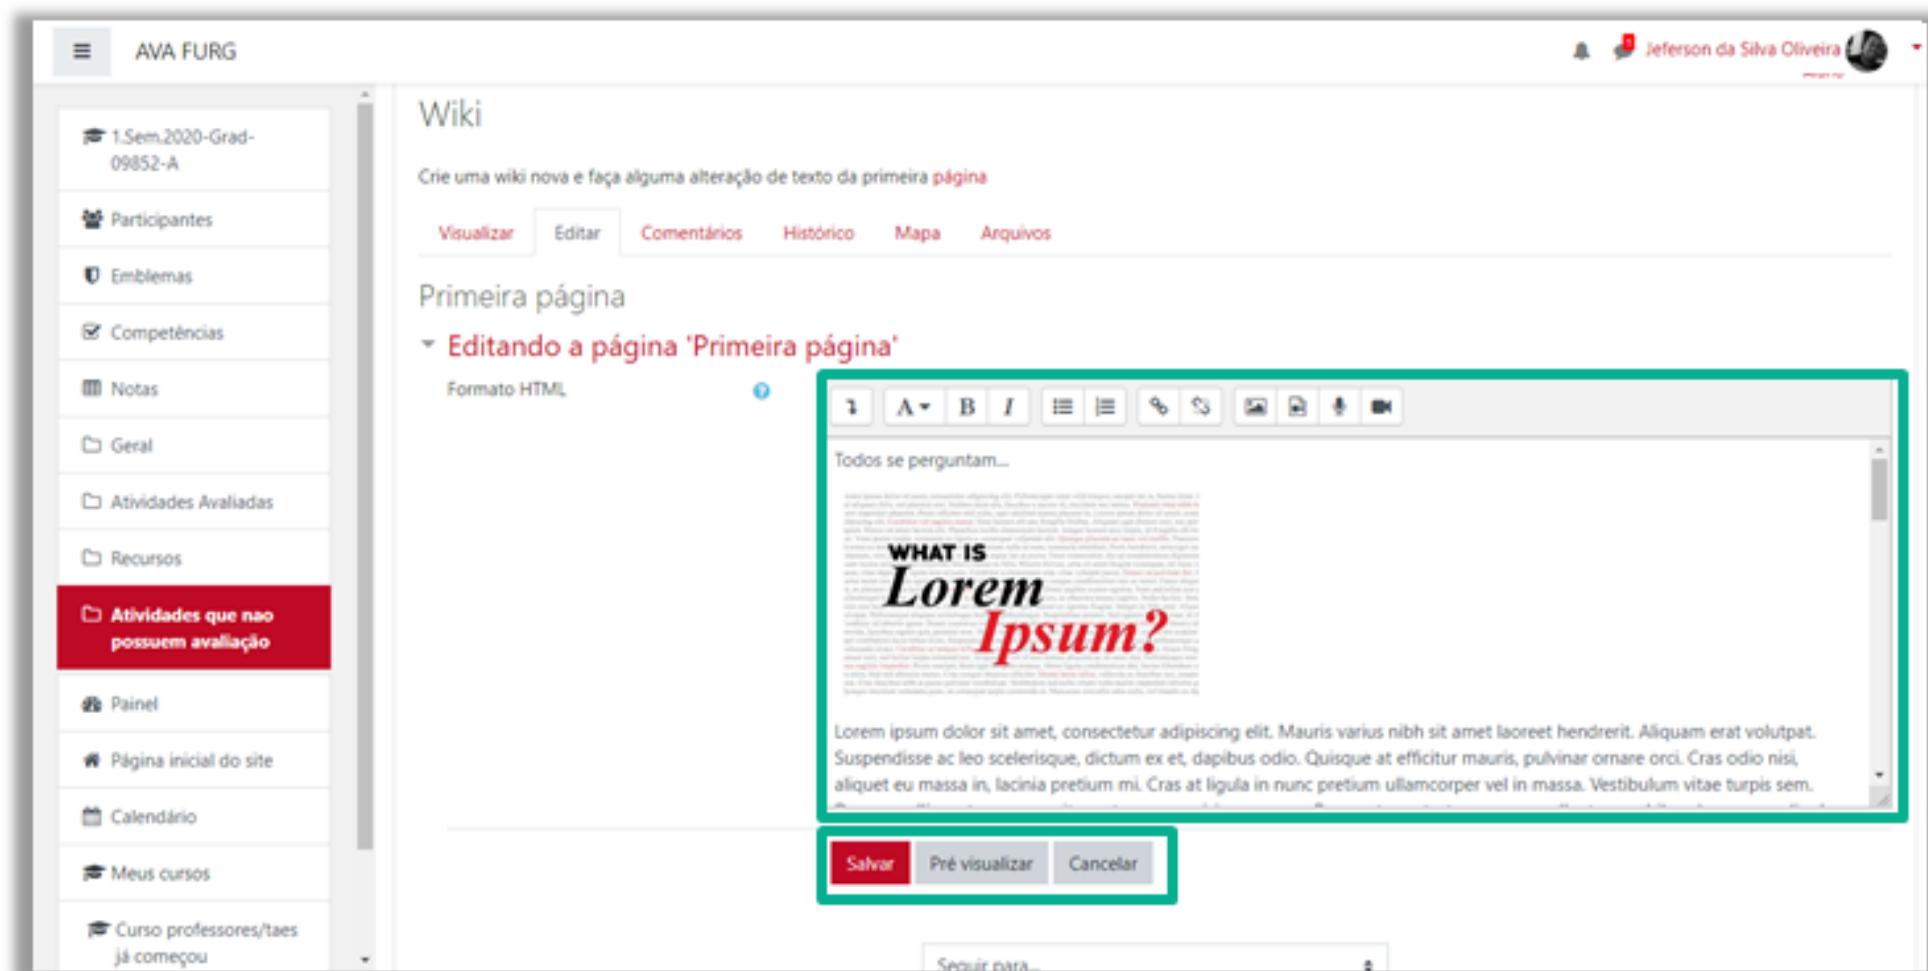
AVA FURG

Jeferson da Silva Oliveira

1.Sem.2020-Grad-09852-A

Participantes

Emblemas

Competências

Notas

Geral

Atividades Avaliadas

Recursos

Atividades que nao possuem avaliação

Painel

Página inicial do site

Calendário

Meus cursos

Curso professores/taes já começou

Wiki

Crie uma wiki nova e faça alguma alteração de texto da primeira página

Visualizar | Editar | Comentários | Histórico | Mapa | Arquivos

Primeira página

Editando a página 'Primeira página'

Formato HTML

Todos se perguntam...

WHAT IS Lorem Ipsum?

Lorem ipsum dolor sit amet, consectetur adipiscing elit. Mauris varius nibh sit amet laoreet hendrerit. Aliquam erat volutpat. Suspendisse ac leo scelerisque, dictum ex et, dapibus odio. Quisque at efficitur mauris, pulvinar ornare orci. Cras odio nisi, aliquet eu massa in, lacinia pretium mi. Cras at ligula in nunc pretium ullamcorper vel in massa. Vestibulum vitae turpis sem.

Salvar | Pré visualizar | Cancelar

Seguir para...